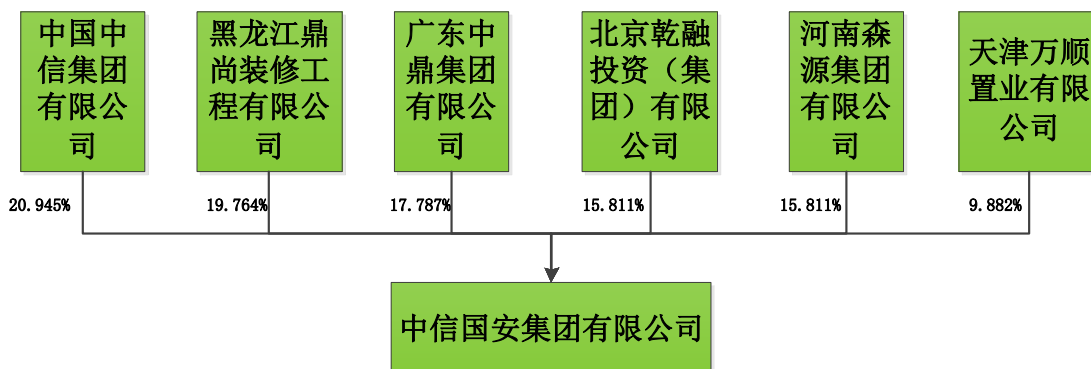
中国中信集团有限公司

黑龙江鼎尚装修工程有限公司

广东中鼎集团有限公司

北京乾融投资（集团）有限公司

河南森源集团有限公司

天津万顺置业有限公司

20.945%

19.764%

17.787%

15.811%

15.811%

9.882%

中信国安集团有限公司